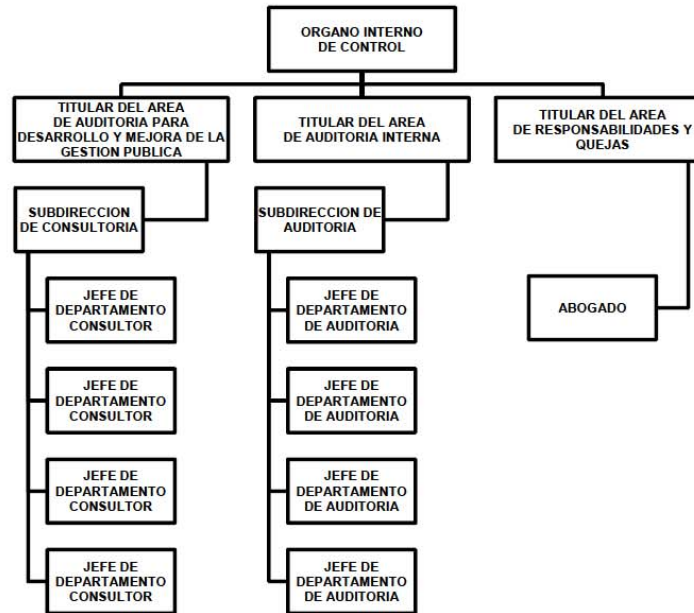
ORGANO INTERNO DE CONTROL

TITULAR DEL AREA DE AUDITORIA PARA DESARROLLO Y MEJORA DE LA GESTION PUBLICA

TITULAR DEL AREA DE AUDITORIA INTERNA

TITULAR DEL AREA DE RESPONSABILIDADES Y QUEJAS

SUBDIRECCION DE CONSULTORIA

SUBDIRECCION DE AUDITORIA

JEFE DE DEPARTAMENTO CONSULTOR

JEFE DE DEPARTAMENTO CONSULTOR

JEFE DE DEPARTAMENTO CONSULTOR

JEFE DE DEPARTAMENTO CONSULTOR

JEFE DE DEPARTAMENTO DE AUDITORIA

JEFE DE DEPARTAMENTO DE AUDITORIA

JEFE DE DEPARTAMENTO DE AUDITORIA

JEFE DE DEPARTAMENTO DE AUDITORIA

ABOGADO